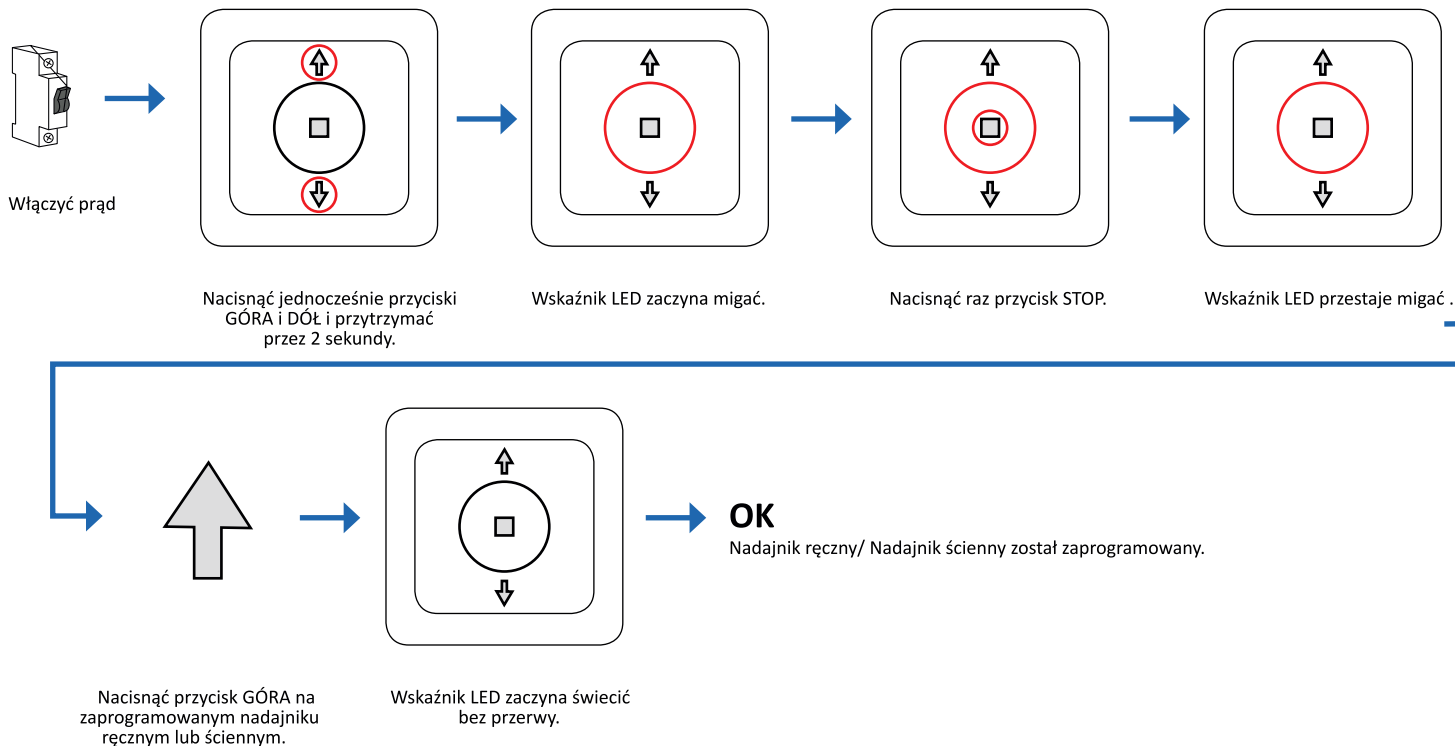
Włączyć prąd

Nacisnąć jednocześnie przyciski GÓRA i DÓŁ i przytrzymać przez 2 sekundy.

Wskaźnik LED zaczyna migać.

Nacisnąć raz przycisk STOP.

Wskaźnik LED przestaje migać .

Nacisnąć przycisk GÓRA na zaprogramowanym nadajniku ręcznym lub ściennym.

Wskaźnik LED zaczyna świecić bez przerwy.

OK
Nadajnik ręczny/ Nadajnik ścienny został zaprogramowany.